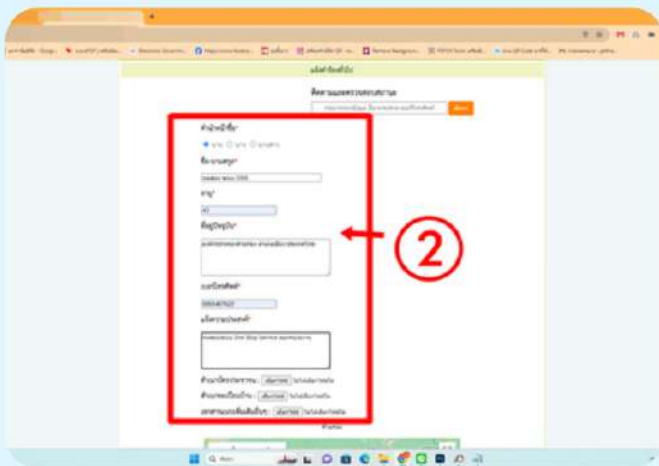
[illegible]

ติดตามผลการตรวจสอบสถานะ

ค้นหา

คำนำหน้าชื่อ*

นาย นาง นางสาว

ชื่อ-นามสกุล*

อายุ*

ที่อยู่ปัจจุบัน*

เบอร์โทรศัพท์*

แจ้งความประสงค์*

สำเนาบัตรประชาชน : เลือกไฟล์ ไม่ได้เลือกไฟล์ใด

สำเนาทะเบียนบ้าน : เลือกไฟล์ ไม่ได้เลือกไฟล์ใด

เอกสารแนบเพิ่มเติม : เลือกไฟล์ ไม่ได้เลือกไฟล์ใด

2